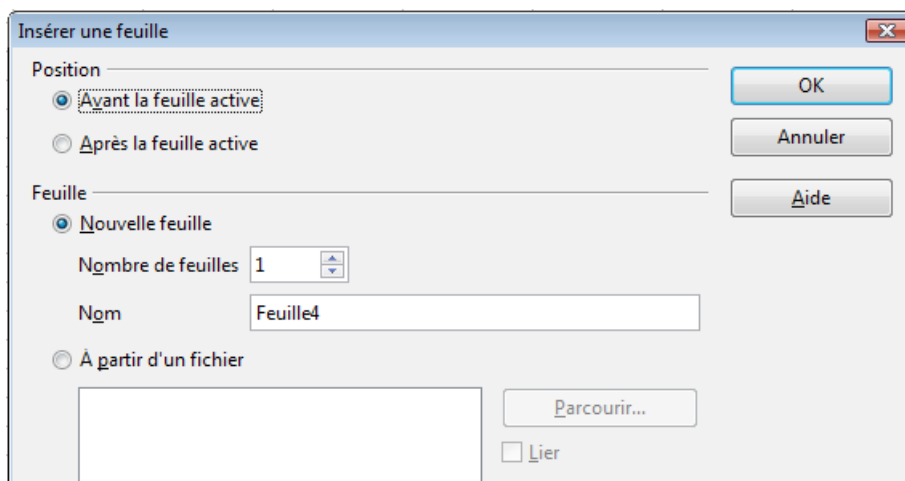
Insérer une feuille

Position

Avant la feuille active

Après la feuille active

Feuille

Nouvelle feuille

Nombre de feuilles 1

Nom Feuille4

À partir d'un fichier

Parcourir...

Lier

OK

Annuler

Aide